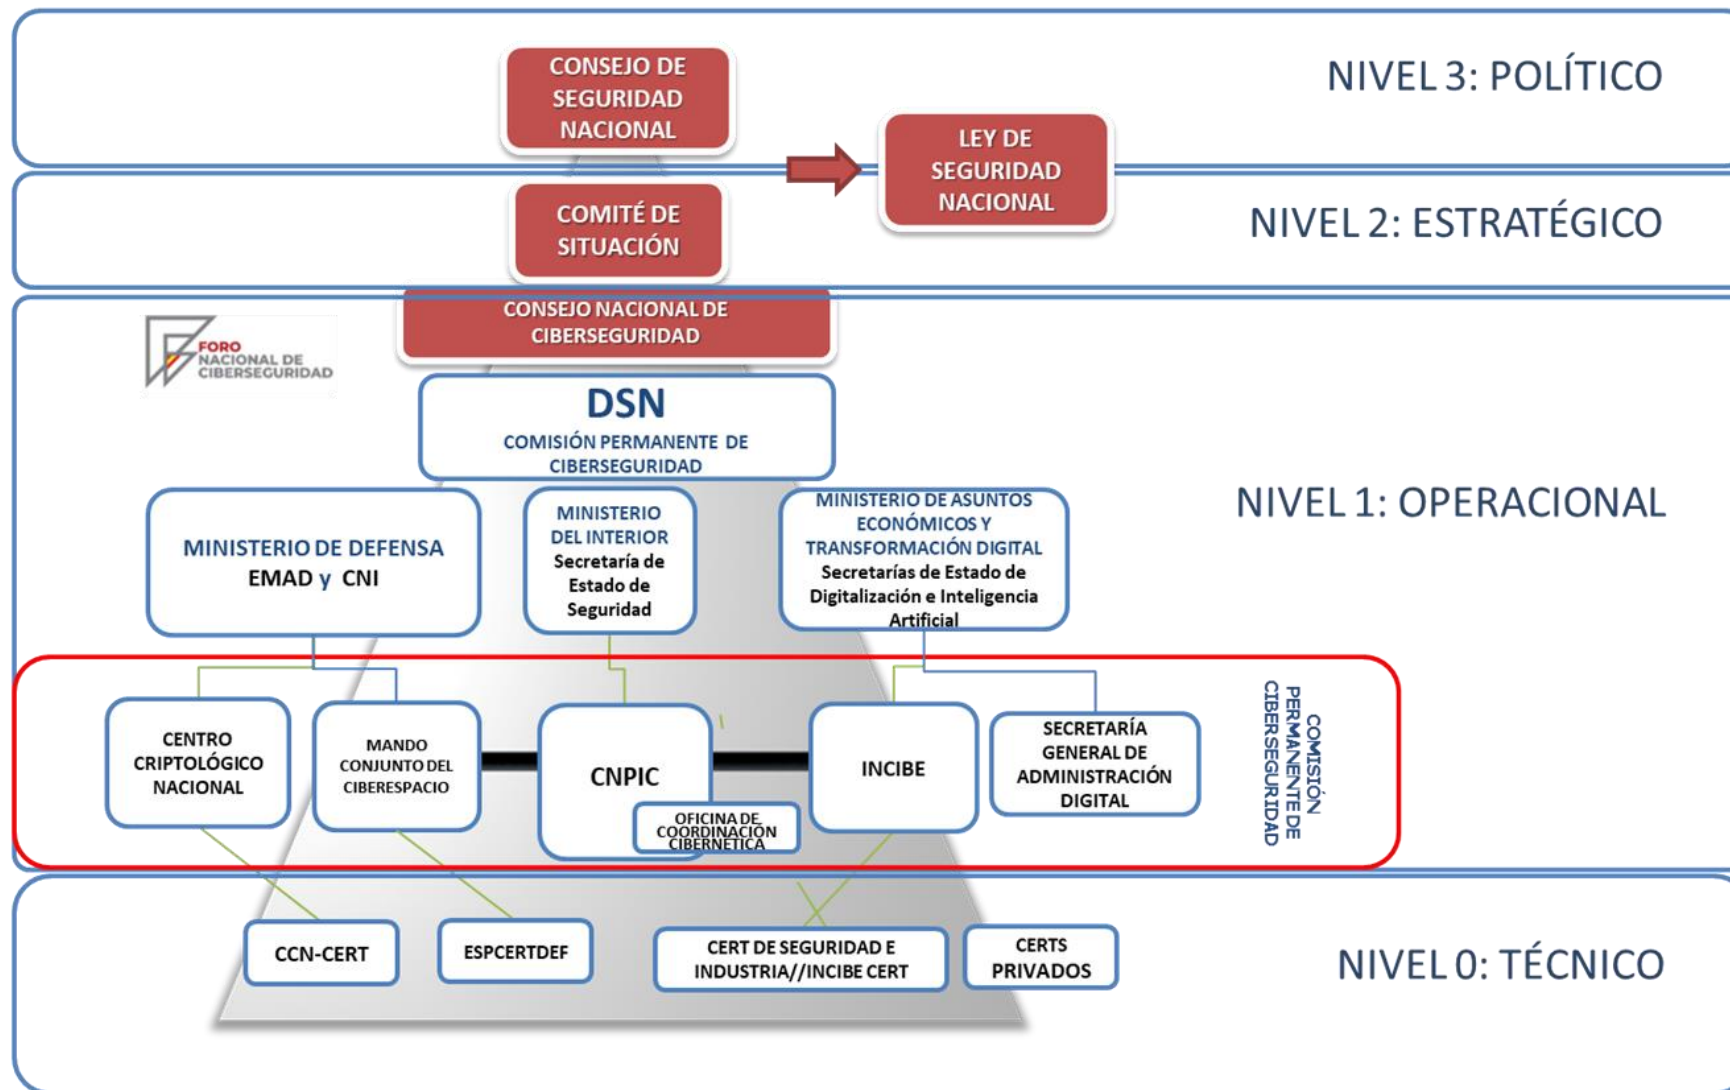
CONSEJO DE SEGURIDAD NACIONAL

NIVEL 3: POLÍTICO

LEY DE SEGURIDAD NACIONAL

COMITÉ DE SITUACIÓN

NIVEL 2: ESTRATÉGICO

CONSEJO NACIONAL DE CIBERSEGURIDAD

FORO NACIONAL DE CIBERSEGURIDAD

DSN
COMISIÓN PERMANENTE DE CIBERSEGURIDAD

NIVEL 1: OPERACIONAL

MINISTERIO DE DEFENSA
EMAD y CNI

MINISTERIO DEL INTERIOR
Secretaría de Estado de Seguridad

MINISTERIO DE ASUNTOS ECONÓMICOS Y TRANSFORMACIÓN DIGITAL
Secretarías de Estado de Digitalización e Inteligencia Artificial

CENTRO CRIPTOLÓGICO NACIONAL

MANDO CONJUNTO DEL CIBERESPACIO

CNPIC

OFICINA DE COORDINACIÓN CIBERNÉTICA

INCIBE

SECRETARÍA GENERAL DE ADMINISTRACIÓN DIGITAL

COMISIÓN PERMANENTE DE CIBERSEGURIDAD

CCN-CERT

ESPCERTDEF

CERT DE SEGURIDAD E INDUSTRIA//INCIBE CERT

CERTS PRIVADOS

NIVEL 0: TÉCNICO